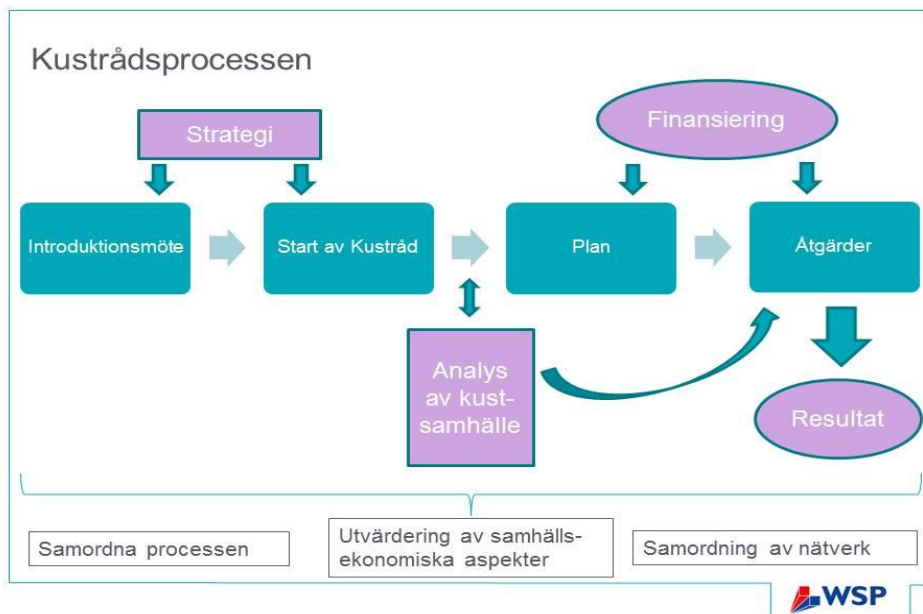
Kustrådsprocessen

Strategi

Finansiering

Introduktionsmöte

Start av Kustråd

Plan

Åtgärder

Analys av kustsamhälle

Resultat

Samordna processen

Utvärdering av samhällsekonomiska aspekter

Samordning av nätverk

WSP